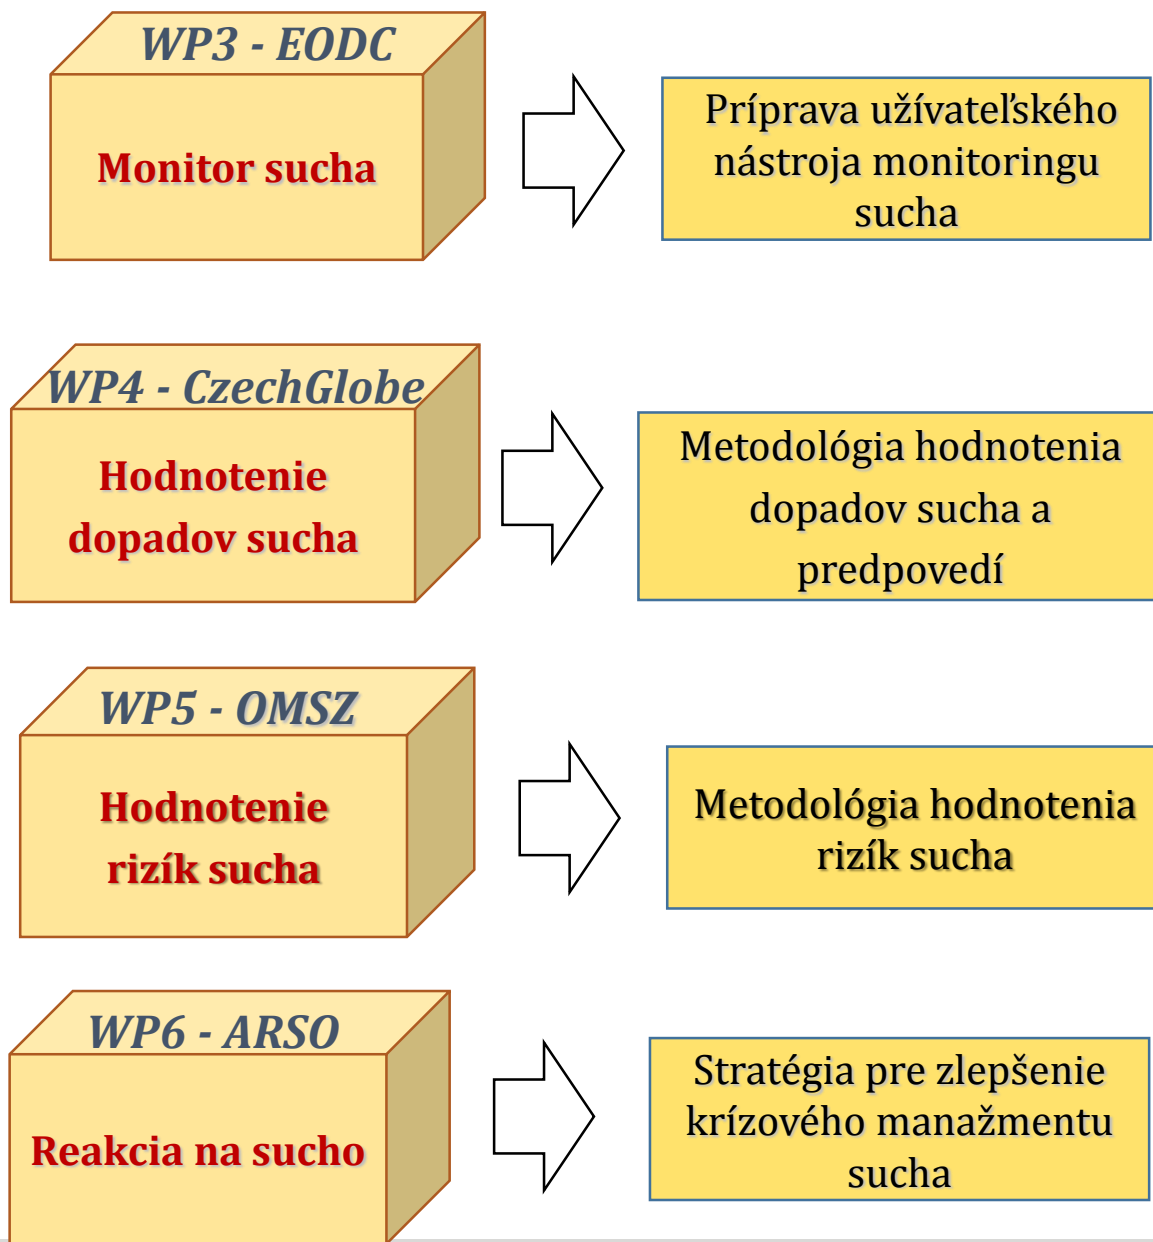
WP3 - EODC

Monitor sucha

Príprava užívateľského nástroja monitoringu sucha

WP4 - CzechGlobe

Hodnotenie dopadov sucha

Metodológia hodnotenia dopadov sucha a predpovedí

WP5 - OMSZ

Hodnotenie rizík sucha

Metodológia hodnotenia rizík sucha

WP6 - ARSO

Reakcia na sucho

Stratégia pre zlepšenie krízového manažmentu sucha